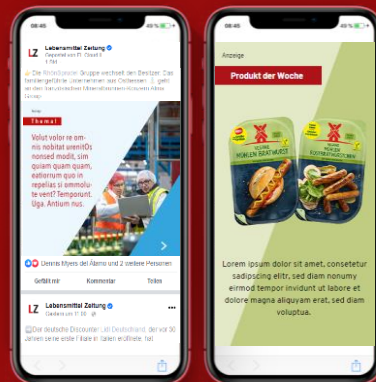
08:45 49 %

LZ Lebensmittel Zeitung
Gepostet von F. Glodt
1 Tel

Die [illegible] Gruppe wechselt den Besitzer. Das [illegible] Unternehmen aus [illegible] geht an den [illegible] (Amw) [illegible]

Anzeige

Thema!

Volut volor re omnis nobitat urenitOs nonsed modit, sim quiam que nis eatiorrum quo in repelias si ommolute vent? Temporunt. Uga. Antium nus.

Dennis Myers und 2 weitere Personen

Gefällt mir Kommentar Teilen

LZ Lebensmittel Zeitung
Gestern um 11:30

Der deutsche Discounter Lidl Deutschland, der vor 30 Jahren seine erste Filiale in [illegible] eröffnete, hat

08:45 49 %

Anzeige

Produkt der Woche

VEGANE MÜHLEN BRATWURST
VEGANE MÜHLEN ROSTBRATWÜRSTCHEN

Lorem ipsum dolor sit amet, consetetur sadipscing elitr, sed diam nonumy eirmod tempor invidunt ut labore et dolore magna aliquyam erat, sed diam voluptua.